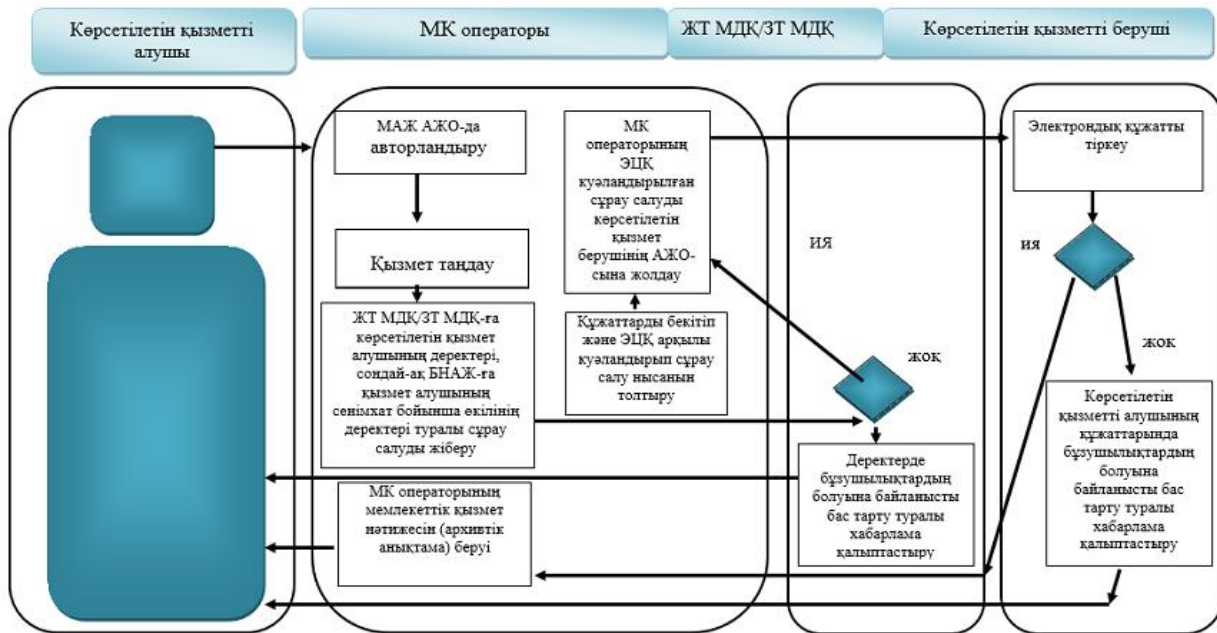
Көрсетілетін қызметті алушы

МК операторы

ЖТ МДҚ/ЗТ МДҚ

Көрсетілетін қызметті беруші

МАЖ АЖО-да авторландыру

Қызмет таңдау

ЖТ МДҚ/ЗТ МДҚ-ға көрсетілетін қызмет алушының деректері, сондай-ақ БНАЖ-ға қызмет алушының сенімхат бойынша өкілінің деректері туралы сұрау салуды жіберу

МК операторының ЭЦҚ куәландырылған сұрау салуды көрсетілетін қызмет берушінің АЖО-сына жолдау

Құжаттарды бекітіп және ЭЦҚ арқылы куәландырып сұрау салу нысанын толтыру

МК операторының мемлекеттік қызмет нәтижесін (архивтік анықтама) беруі

ИЯ

ЖОҚ

Деректерде бұзушылықтардың болуына байланысты бас тарту туралы хабарлама қалыптастыру

Электрондық құжатты тіркеу

ИЯ

ЖОҚ

Көрсетілетін қызметті алушының құжаттарында бұзушылықтардың болуына байланысты бас тарту туралы хабарлама қалыптастыру